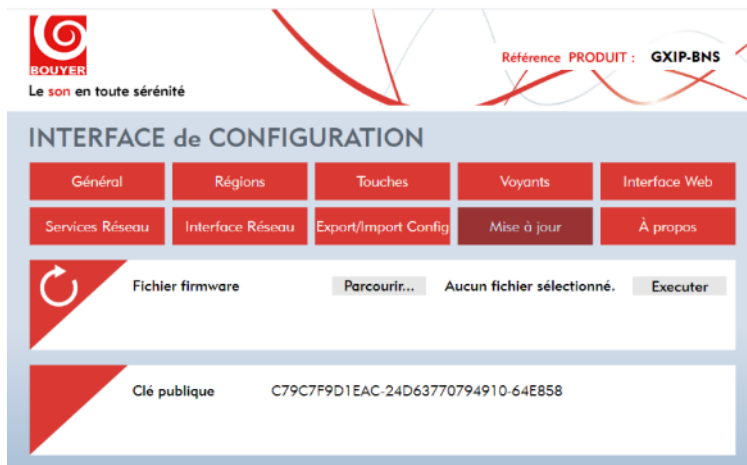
BOUYER

Le son en toute sérénité

Référence PRODUIT : GXIP-BNS

INTERFACE de CONFIGURATION

Général
Régions
Touches
Voyants
Interface Web
Services Réseau
Interface Réseau
Export/Import Config
Mise à jour
À propos

Fichier firmware
Parcourir...
Aucun fichier sélectionné.
Executer

Clé publique
C79C7F9D1EAC-24D63770794910-64E858